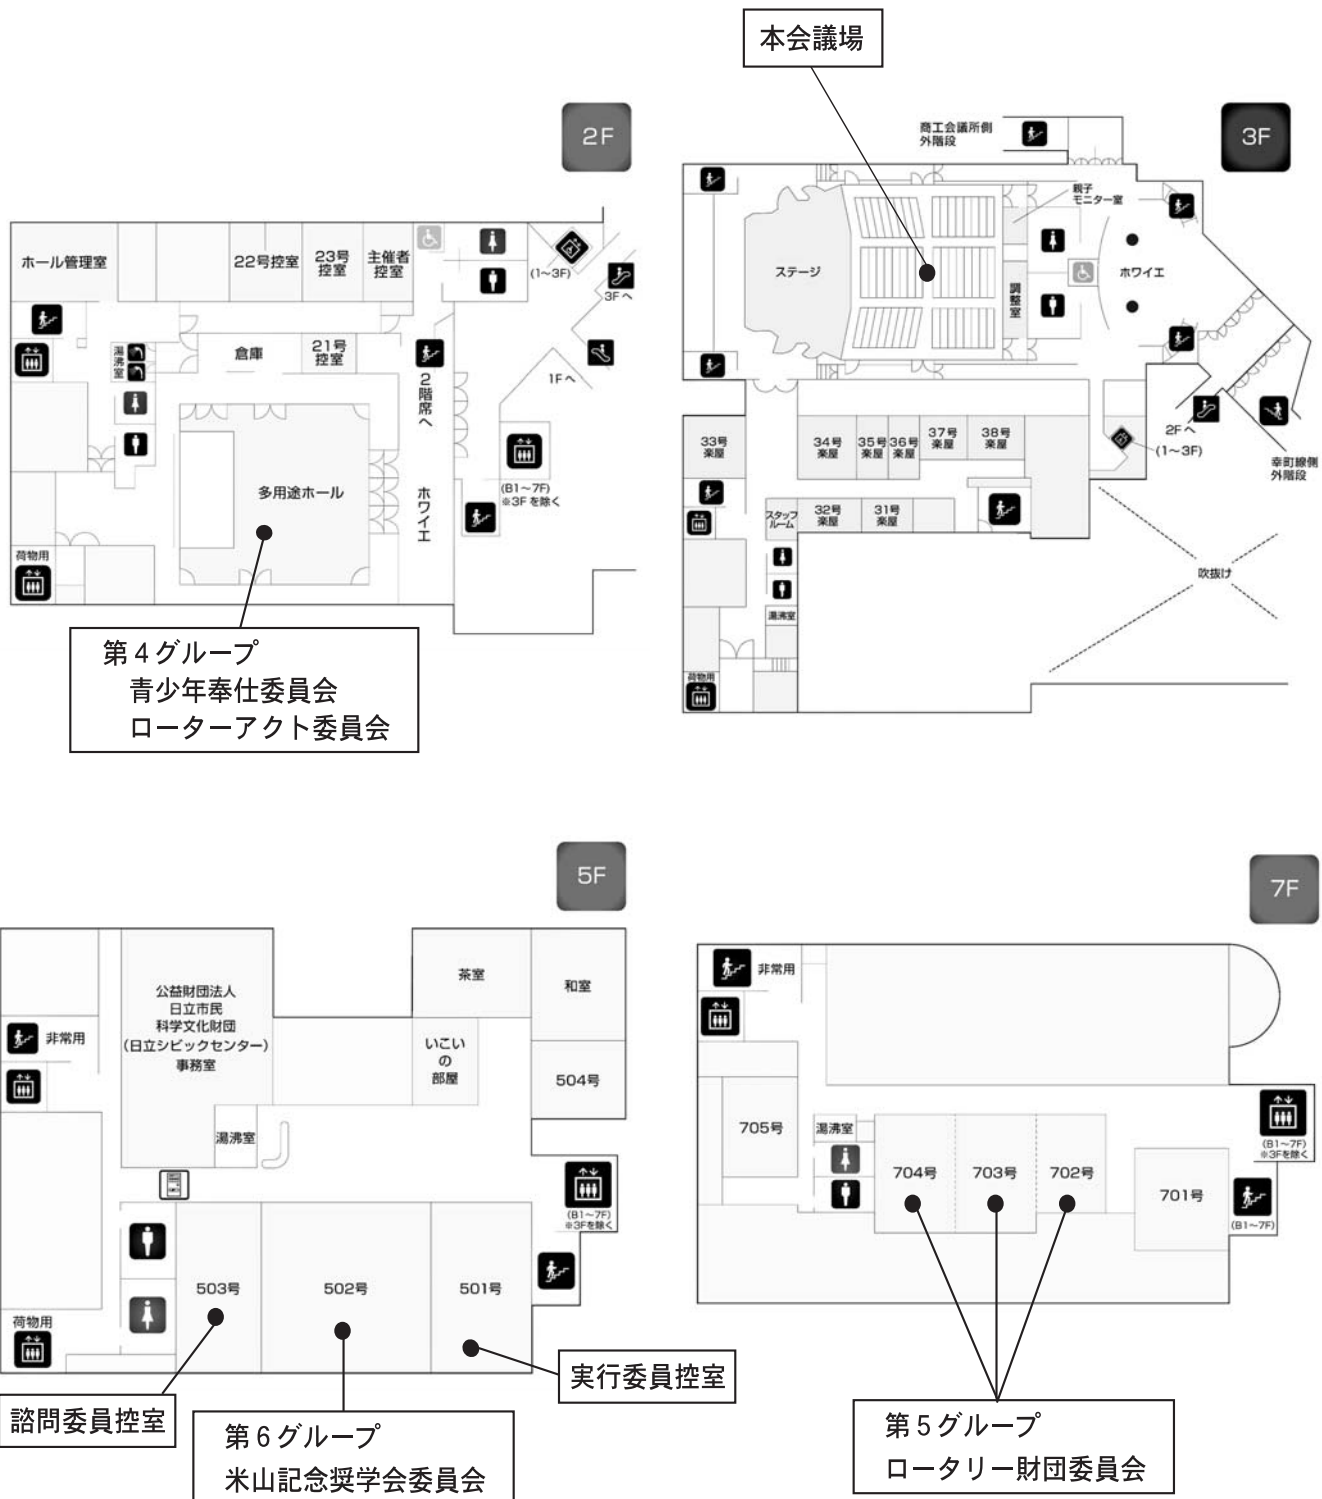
本会議場

2F

ホール管理室
22号控室
23号控室
主催者控室
(1~3F)
3Fへ
湯沸室
倉庫
21号控室
2階席へ
1Fへ
多用途ホール
ホワイエ
(B1~7F)
※3Fを除く
荷物用

第4グループ
青少年奉仕委員会
ローターアクト委員会

3F

商工会議所側外階段
親子モニター室
ステージ
調整室
ホワイエ
33号楽屋
34号楽屋
35号楽屋
36号楽屋
37号楽屋
38号楽屋
2Fへ
(1~3F)
幸町線側外階段
スタッフルーム
32号楽屋
31号楽屋
湯沸室
吹抜け
荷物用

5F

公益財団法人
日立市民
科学文化財団
(日立シビックセンター)
事務室
茶室
和室
非常用
いこいの部屋
504号
湯沸室
(B1~7F)
※3Fを除く
503号
502号
501号
荷物用

実行委員控室
諮問委員控室
第6グループ
米山記念奨学会委員会

7F

非常用
705号
湯沸室
704号
703号
702号
701号
(B1~7F)
※3Fを除く
(B1~7F)

第5グループ
ロータリー財団委員会